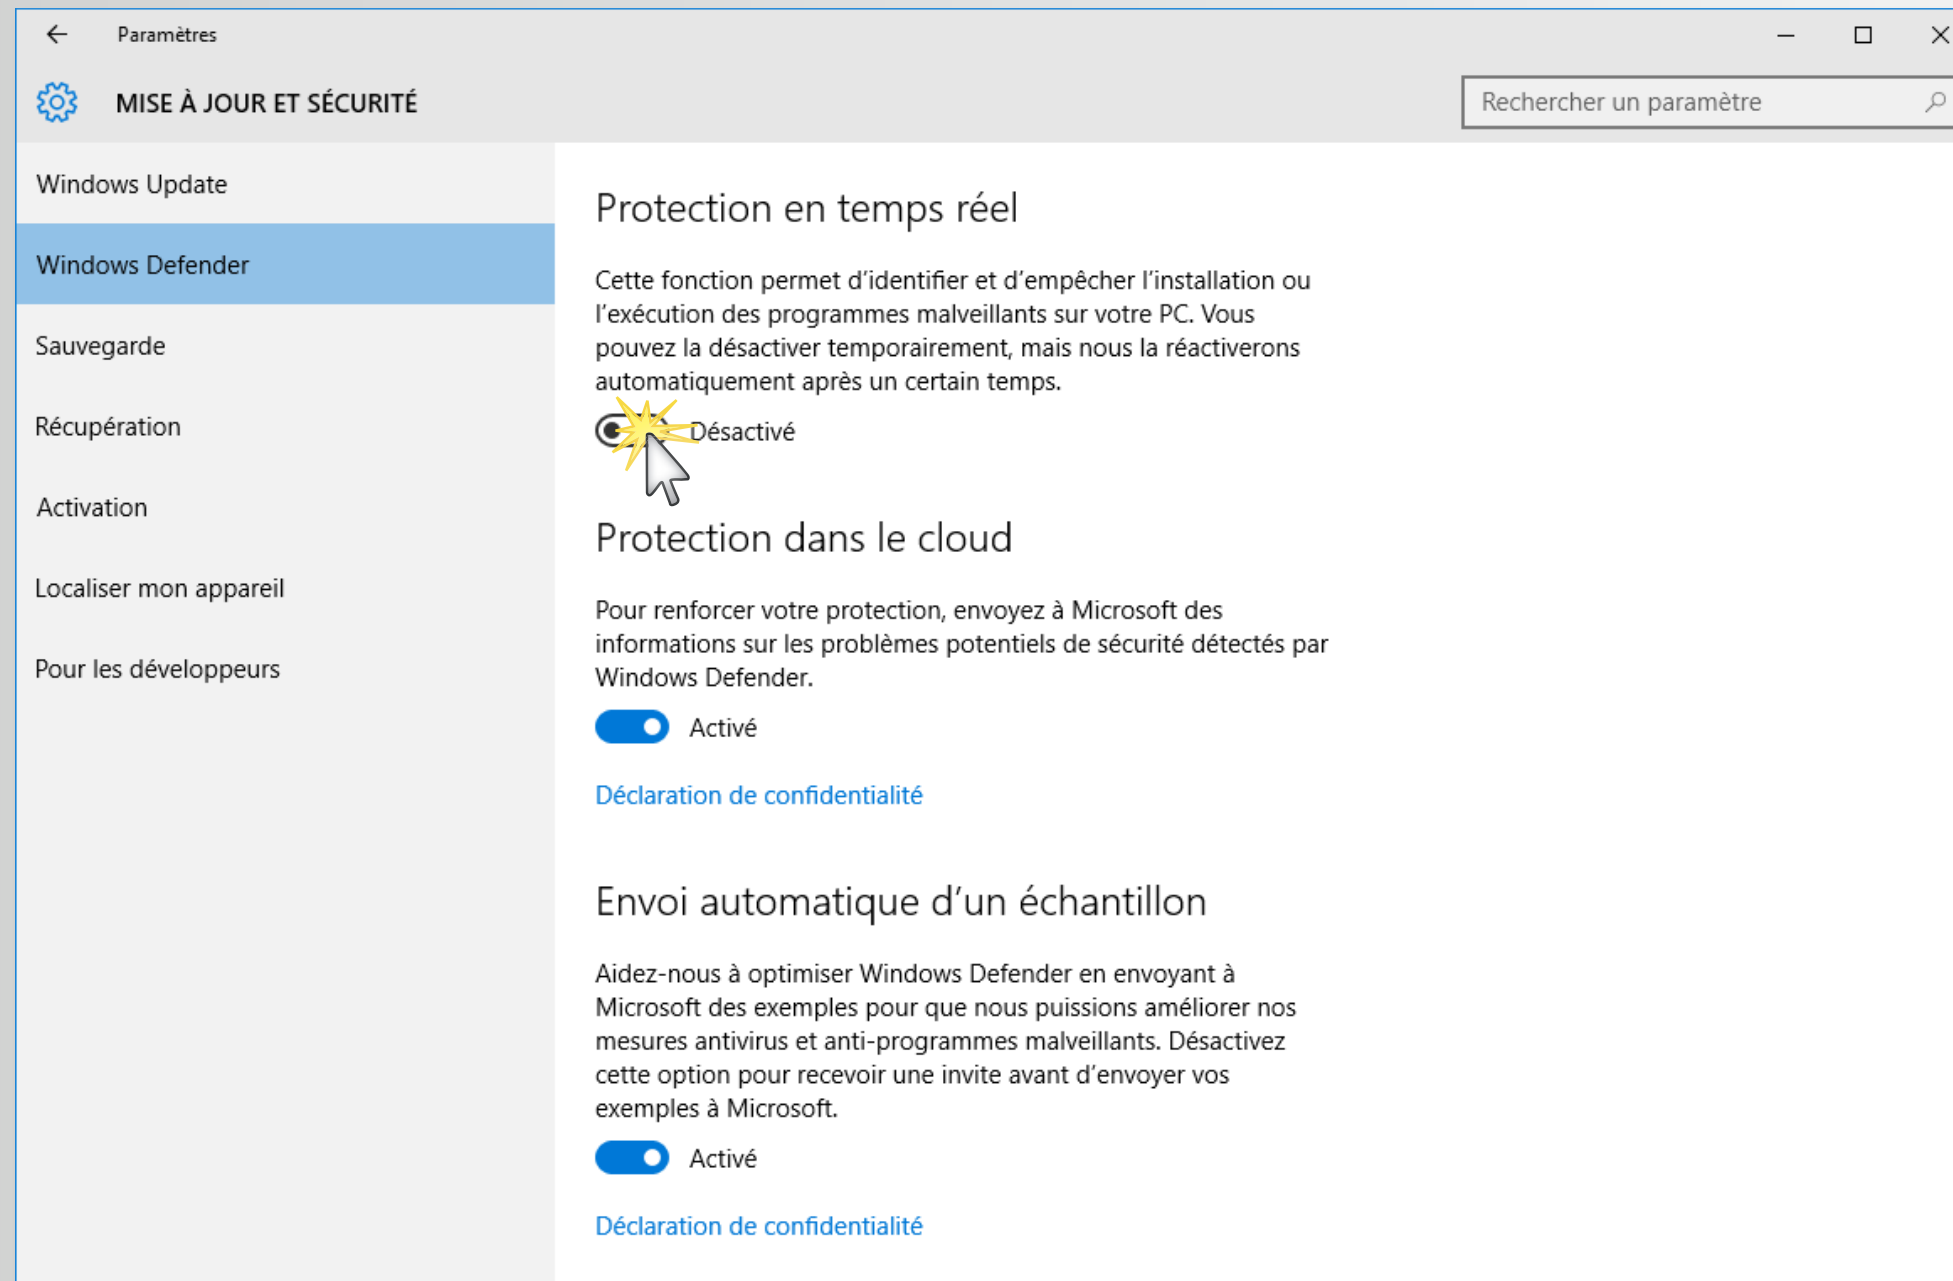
Paramètres

MISE À JOUR ET SÉCURITÉ

Rechercher un paramètre

Windows Update

Windows Defender

Sauvegarde

Récupération

Activation

Localiser mon appareil

Pour les développeurs

Protection en temps réel

Cette fonction permet d'identifier et d'empêcher l'installation ou l'exécution des programmes malveillants sur votre PC. Vous pouvez la désactiver temporairement, mais nous la réactiverons automatiquement après un certain temps.

Désactivé

Protection dans le cloud

Pour renforcer votre protection, envoyez à Microsoft des informations sur les problèmes potentiels de sécurité détectés par Windows Defender.

Activé

Déclaration de confidentialité

Envoi automatique d'un échantillon

Aidez-nous à optimiser Windows Defender en envoyant à Microsoft des exemples pour que nous puissions améliorer nos mesures antivirus et anti-programmes malveillants. Désactivez cette option pour recevoir une invite avant d'envoyer vos exemples à Microsoft.

Activé

Déclaration de confidentialité